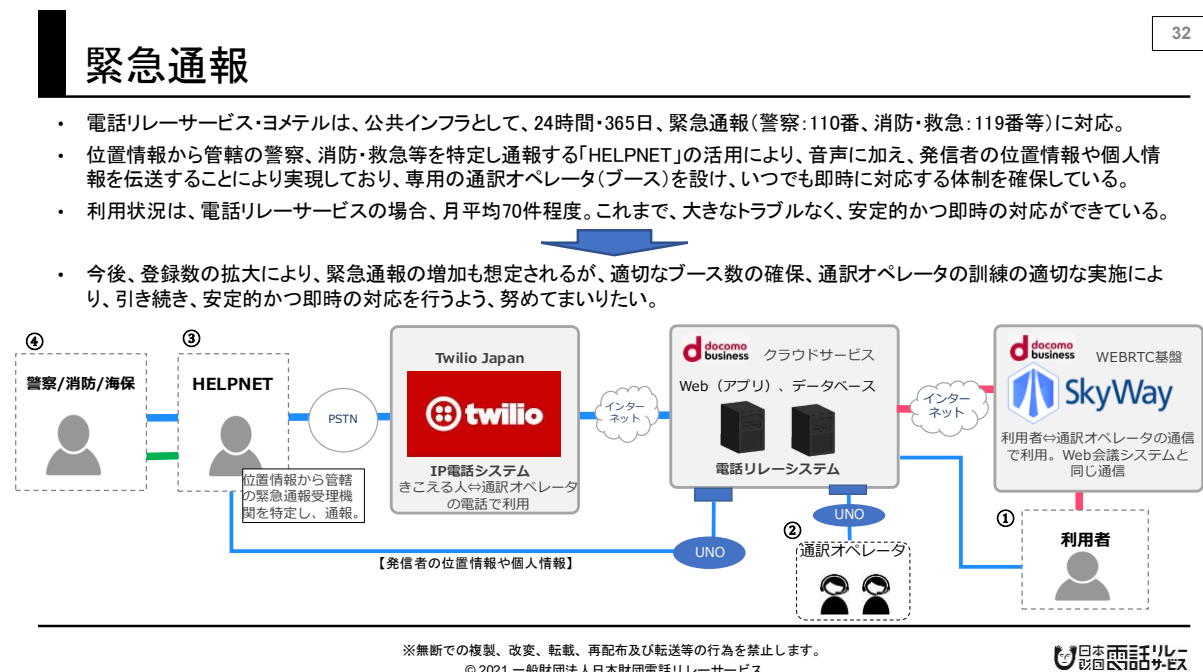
32

緊急通報

• 電話リレーサービス・ヨメテルは、公共インフラとして、24時間・365日、緊急通報（警察:110番、消防・救急:119番等）に対応。

• 位置情報から管轄の警察、消防・救急等を特定し通報する「HELPNET」の活用により、音声に加え、発信者の位置情報や個人情報を伝送することにより実現しており、専用の通訳オペレータ（ブース）を設け、いつでも即時に対応する体制を確保している。

• 利用状況は、電話リレーサービスの場合、月平均70件程度。これまで、大きなトラブルなく、安定的かつ即時の対応ができている。

• 今後、登録数の拡大により、緊急通報の増加も想定されるが、適切なブース数の確保、通訳オペレータの訓練の適切な実施により、引き続き、安定的かつ即時の対応を行うよう、努めてまいりたい。

④
警察/消防/海保

③
HELPNET

位置情報から管轄の緊急通報受理機関を特定し、通報。

PSTN

Twilio Japan
twilio
IP電話システム
きこえる人⇔通訳オペレータの電話で利用

インターネット

docomo business クラウドサービス
Web（アプリ）、データベース
電話リレーシステム

インターネット

docomo business WEBRTC基盤
SkyWay
利用者⇔通訳オペレータの通信で利用。Web会議システムと同じ通信

①
利用者

UNO

②
通訳オペレータ

UNO

【発信者の位置情報や個人情報】

※無断での複製、改変、転載、再配布及び転送等の行為を禁止します。
© 2021 一般財団法人日本財団電話リレーサービス

日本財団 電話リレーサービス